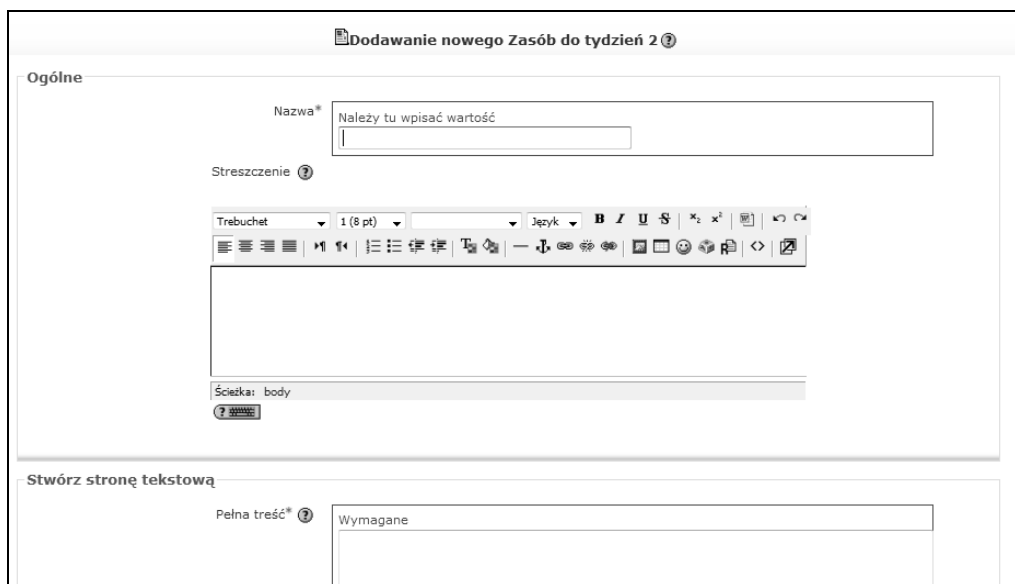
Dodawanie nowego Zasób do tydzień 2

Ogólne

Nazwa*

Należy tu wpisać wartość

Streszczenie

Trebuchet | 1 (8 pt) | Język | B | I | U | S | $x_2$ | $x^2$

Ścieżka: body

Stwórz stronę tekstową

Pełna treść*

Wymagane